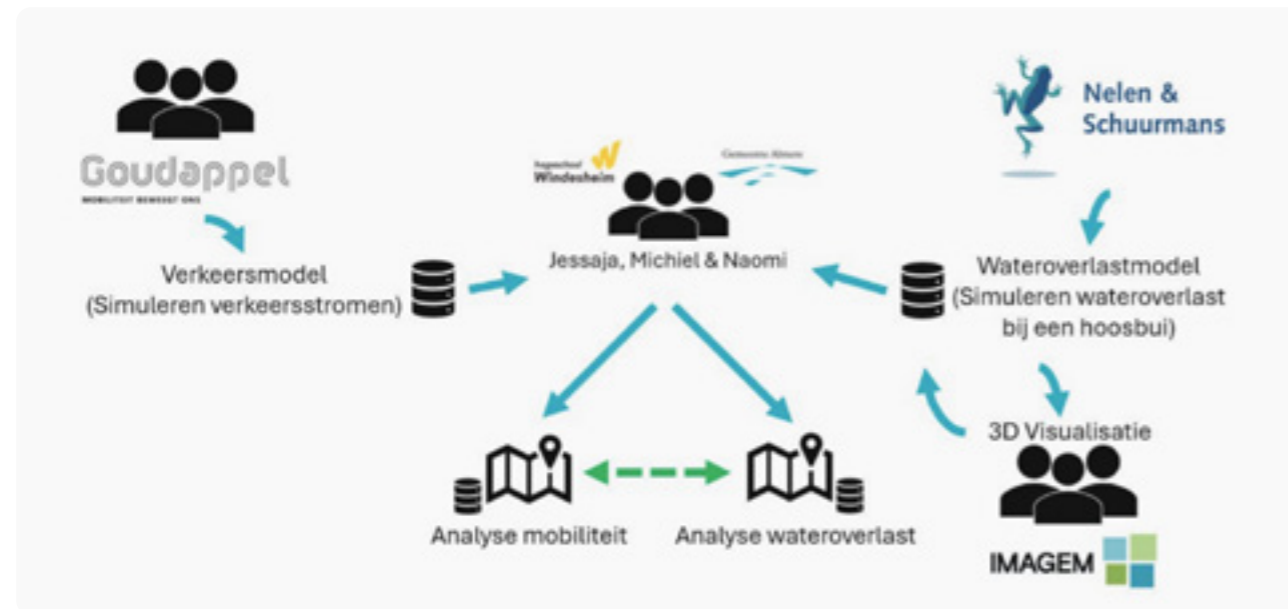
Goudappel
MOBILITEIT BEWEEGT ONS

Verkeersmodel
(Simuleren verkeersstromen)

Hogeschool Windesheim

Gemeente Almere

Jessaja, Michiel & Naomi

Nelen & Schuurmans

Wateroverlastmodel
(Simuleren wateroverlast bij een hoosbui)

3D Visualisatie

IMAGEM

Analyse mobiliteit

Analyse wateroverlast